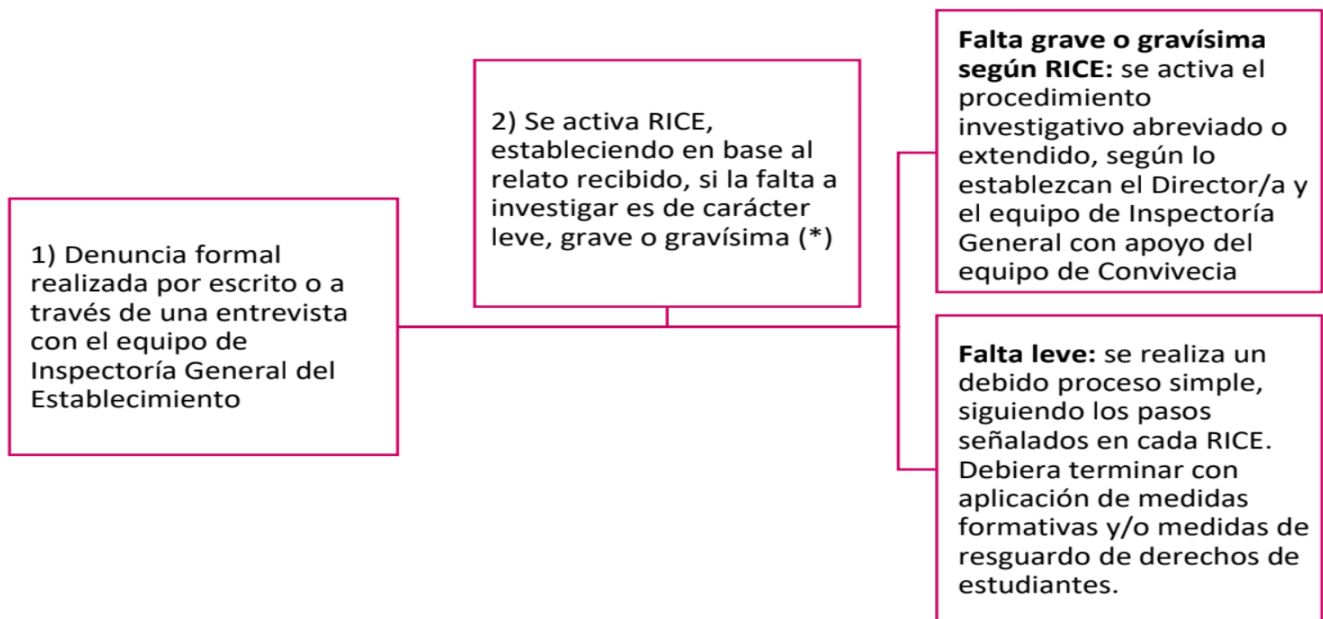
1) Denuncia formal realizada por escrito o a través de una entrevista con el equipo de Inspectoría General del Establecimiento

2) Se activa RICE, estableciendo en base al relato recibido, si la falta a investigar es de carácter leve, grave o gravísima (*)

**Falta grave o gravísima según RICE:** se activa el procedimiento investigativo abreviado o extendido, según lo establezcan el Director/a y el equipo de Inspectoría General con apoyo del equipo de Convivecia

**Falta leve:** se realiza un debido proceso simple, siguiendo los pasos señalados en cada RICE. Debiera terminar con aplicación de medidas formativas y/o medidas de resguardo de derechos de estudiantes.